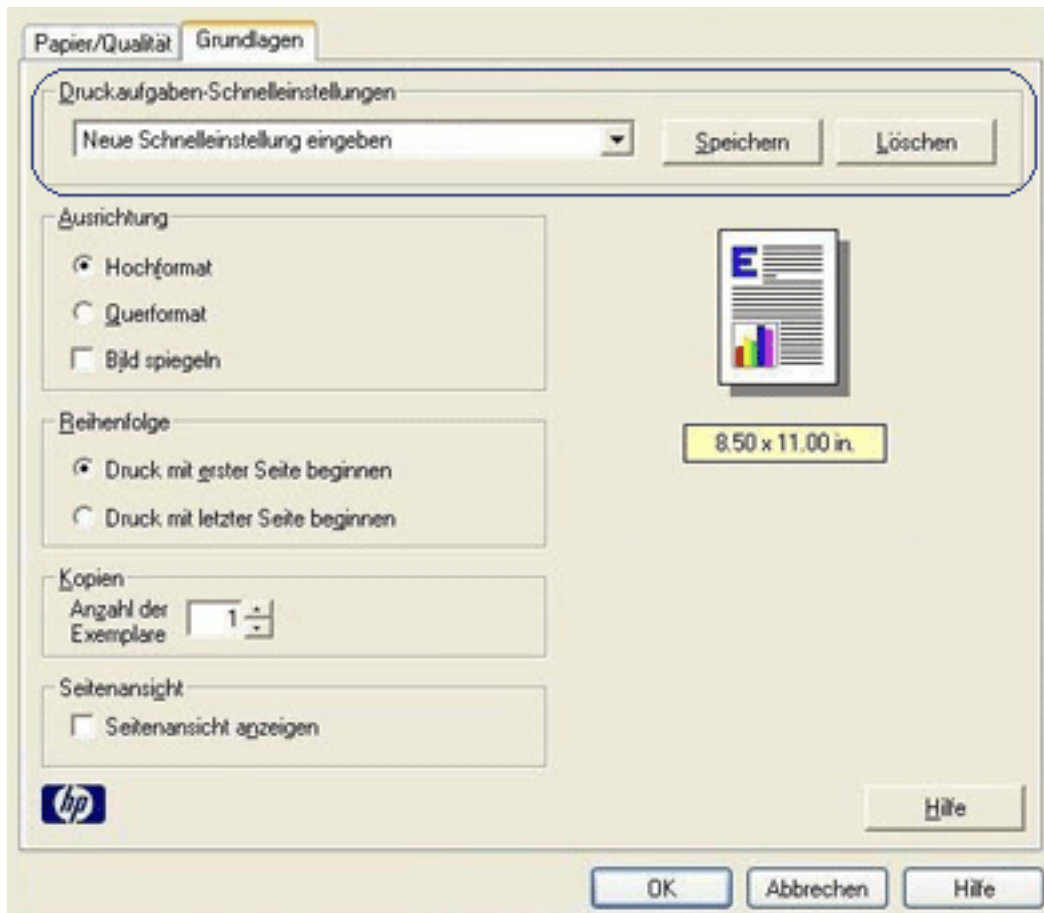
Papier/Qualität Grundlagen

Druckaufgaben-Schnelleinstellungen

Neue Schnelleinstellung eingeben

Speichern

Löschen

Ausrichtung

Hochformat

Querformat

Bild spiegeln

Reihenfolge

Druck mit erster Seite beginnen

Druck mit letzter Seite beginnen

Kopien

Anzahl der Exemplare 1

Seitenansicht

Seitenansicht anzeigen

E

8.50 x 11.00 in.

hp

Hilfe

OK

Abbrechen

Hilfe